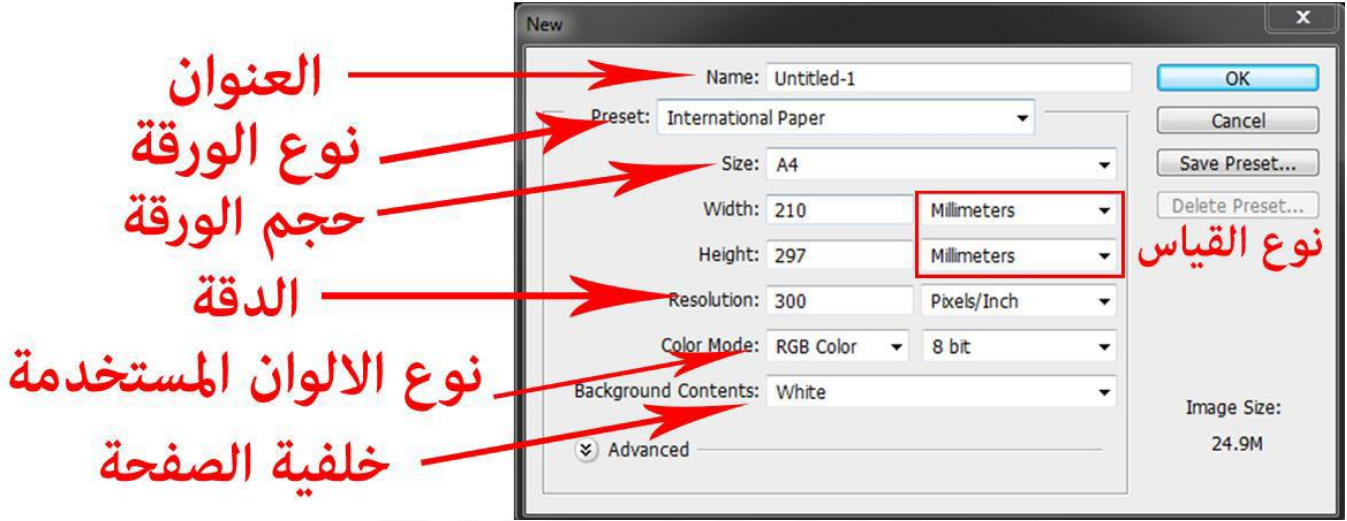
New

العنوان
Name: Untitled-1
OK

نوع الورقة
Preset: International Paper
Cancel

حجم الورقة
Size: A4
Save Preset...

Width: 210 Millimeters
Delete Preset...

Height: 297 Millimeters
نوع القياس

الدقة
Resolution: 300 Pixels/Inch

نوع الالوان المستخدمة
Color Mode: RGB Color 8 bit

Background Contents: White
Image Size:
24.9M

خلفية الصفحة
Advanced